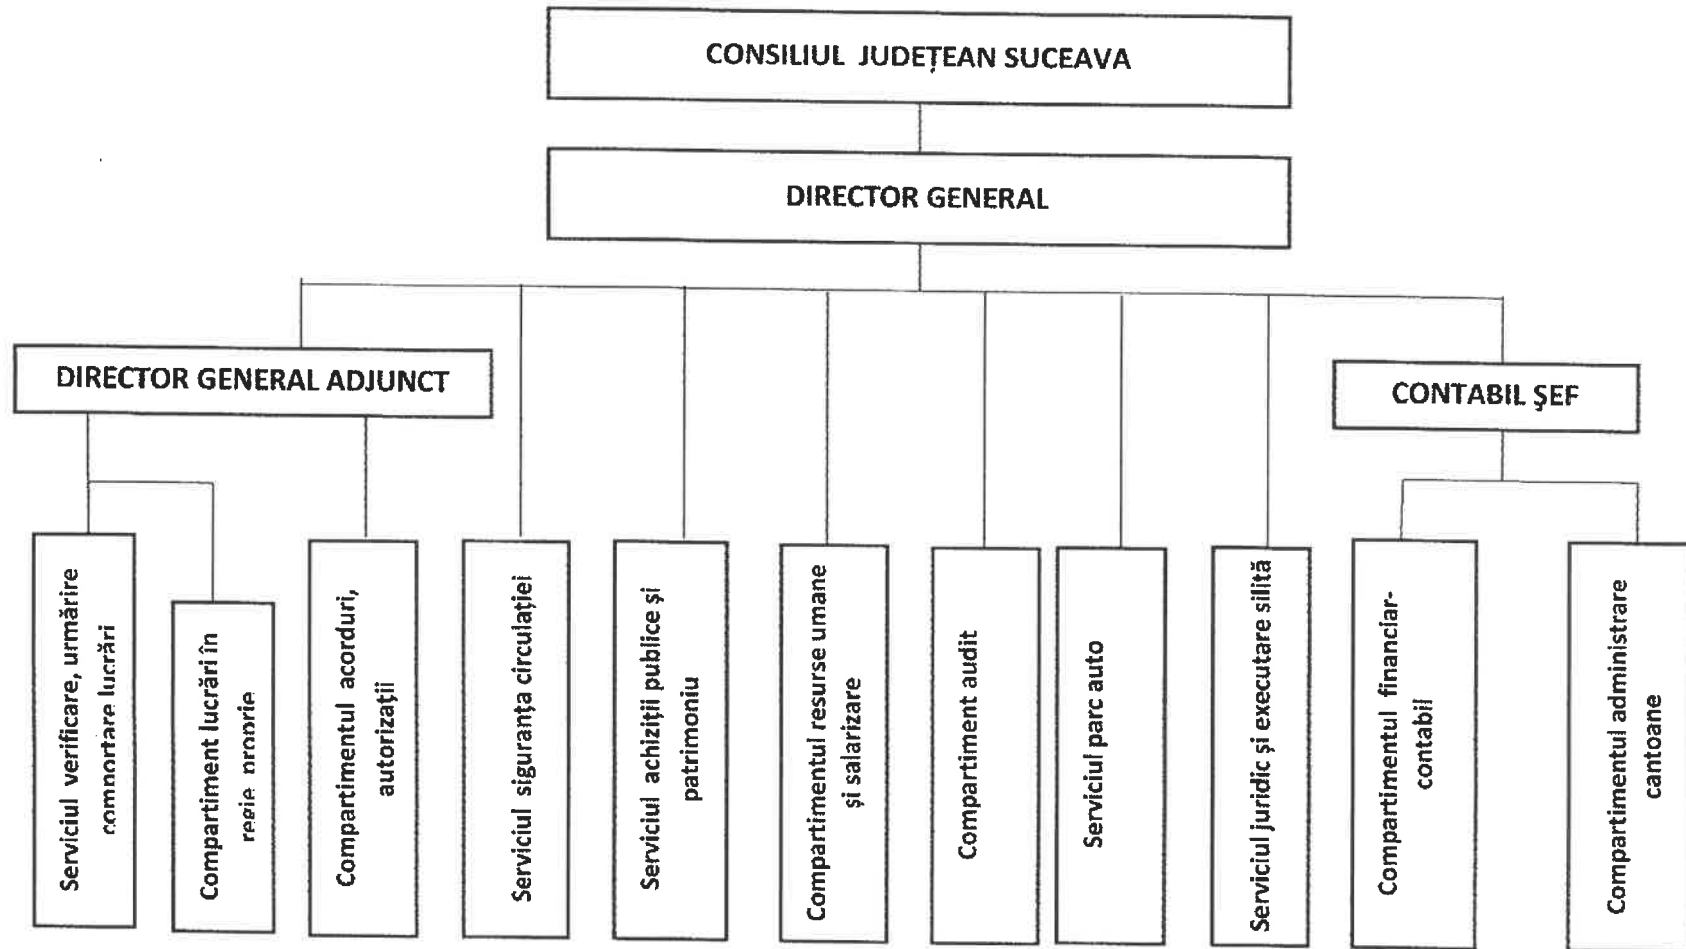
CONSILIUL JUDEȚEAN SUCEAVA

DIRECTOR GENERAL

DIRECTOR GENERAL ADJUNCT

CONTABIL ŞEF

Serviciul verificare, urmărire comportare lucrări

Compartiment lucrări în regie proprie

Compartimentul acorduri, autorizații

Serviciul siguranța circulației

Serviciul achiziții publice și patrimoniu

Compartimentul resurse umane și salarizare

Compartiment audit

Serviciul parc auto

Serviciul juridic și executare silită

Compartimentul financiar-contabil

Compartimentul administrare cantoane